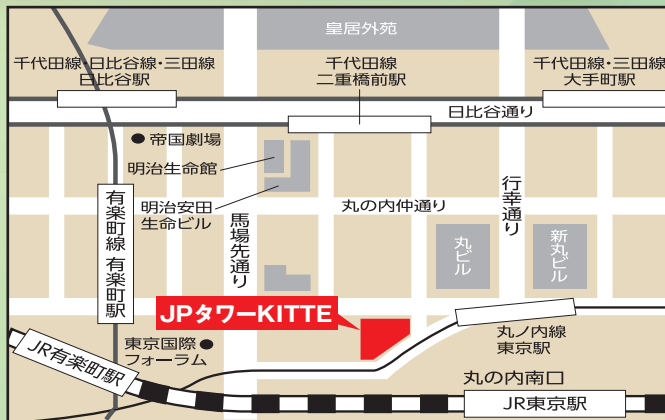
皇居外苑

千代田線・日比谷線・三田線
日比谷駅

千代田線
二重橋前駅

千代田線・三田線
大手町駅

日比谷通り

帝国劇場

明治生命館

明治安田
生命ビル

馬場先通り

丸の内仲通り

行幸通り

丸ビル

新丸ビル

有楽町線
有楽町駅

JPタワーKITTE

丸ノ内線
東京駅

東京国際
フォーラム

丸の内南口

JR有楽町駅

JR東京駅